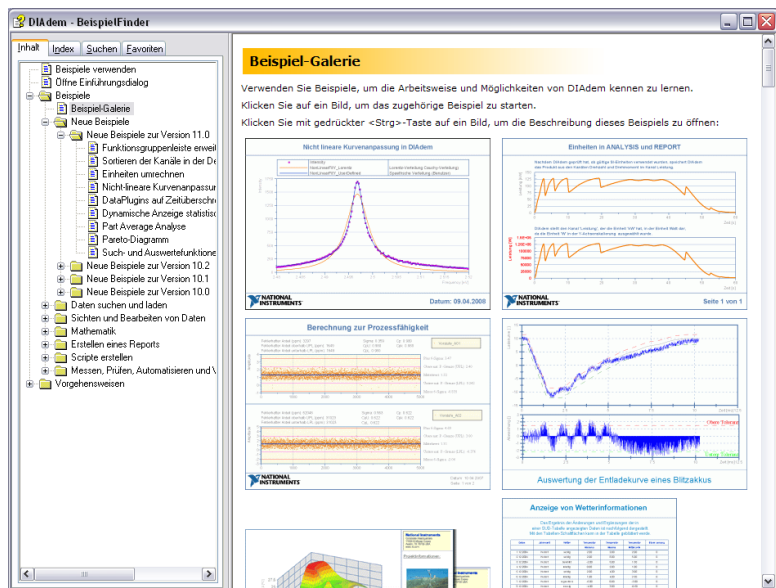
DIAdem - BeispielFinder

Inhalt | Index | Suchen | Favoriten

Beispiele verwenden
Öffne Einführungsdialog
Beispiele
Beispiel-Galerie
Neue Beispiele
Neue Beispiele zur Version 11.0
Funktionsgruppenleiste erweit
Sortieren der Kanäle in der De
Einheiten umrechnen
Nicht-lineare Kurvenanpassu
DataPlugins auf Zeitüberschr
Dynamische Anzeige statistisc
Part Average Analyse
Pareto-Diagramm
Such- und Auswertefunktione
Neue Beispiele zur Version 10.2
Neue Beispiele zur Version 10.1
Neue Beispiele zur Version 10.0
Daten suchen und laden
Sichten und Bearbeiten von Daten
Mathematik
Erstellen eines Reports
Scripte erstellen
Messen, Prüfen, Automatisieren und V
Vorgehensweisen

Beispiel-Galerie

Verwenden Sie Beispiele, um die Arbeitsweise und Möglichkeiten von DIAdem kennen zu lernen.
Klicken Sie auf ein Bild, um das zugehörige Beispiel zu starten.
Klicken Sie mit gedrückter <Strg>-Taste auf ein Bild, um die Beschreibung dieses Beispiels zu öffnen:

Nicht lineare Kurvenanpassung in DIAdem
NATIONAL INSTRUMENTS
Datum: 09.04.2008

Einheiten in ANALYSIS und REPORT
NATIONAL INSTRUMENTS
Seite 1 von 1

Berechnung zur Prozessfähigkeit
NATIONAL INSTRUMENTS

Auswertung der Entladekurve eines Blitzakkus

Anzeige von Wetterinformationen